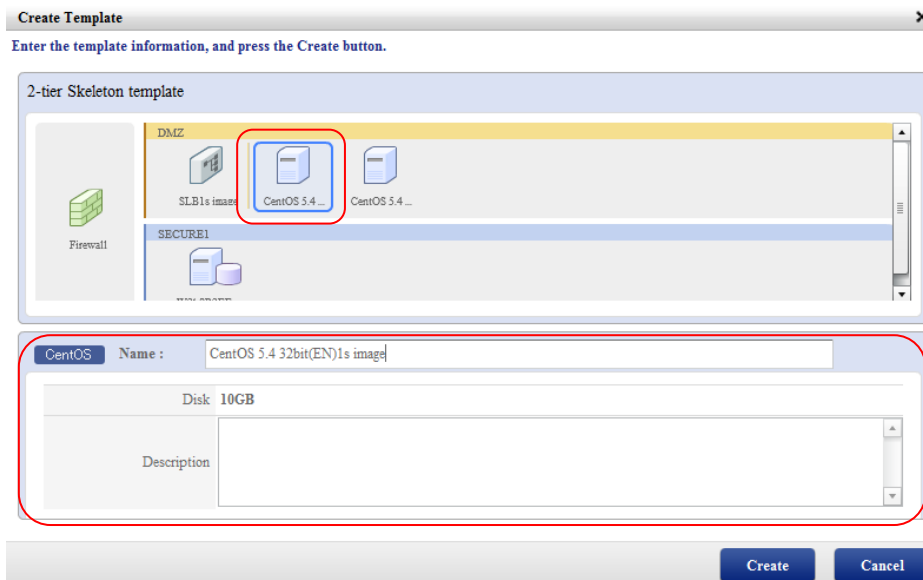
Create Template

Enter the template information, and press the Create button.

2-tier Skeleton template

DMZ

SLB1s image

CentOS 5.4 ...

CentOS 5.4 ...

Firewall

SECURE1

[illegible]

CentOS

Name :

CentOS 5.4 32bit(EN)1s image

Disk

10GB

Description

Create

Cancel